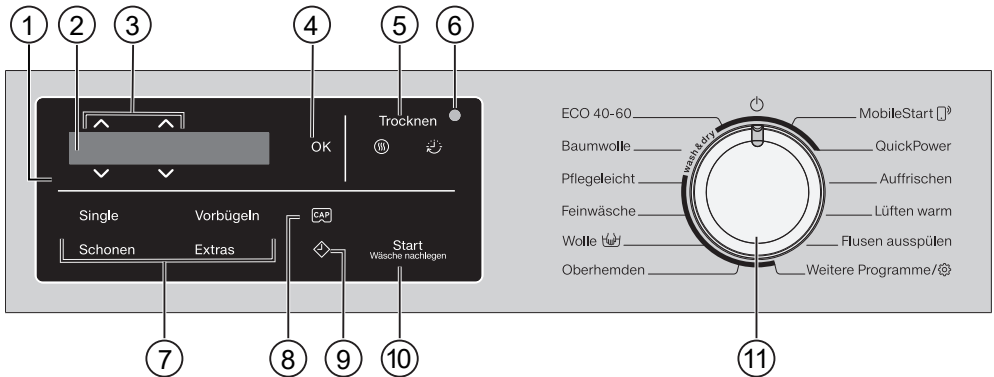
1
2
3
4
5
6

OK
Trocknen

Single
Vorbügeln
CAP
Schonen
Extras
Start
Wäsche nachlegen

ECO 40-60
Baumwolle
Pflegeleicht
Feinwäsche
Wolle
Oberhemden
wash&dry
MobileStart
QuickPower
Auffrischen
Lüften warm
Flusen ausspülen
Weitere Programme/

7
8
9
10
11